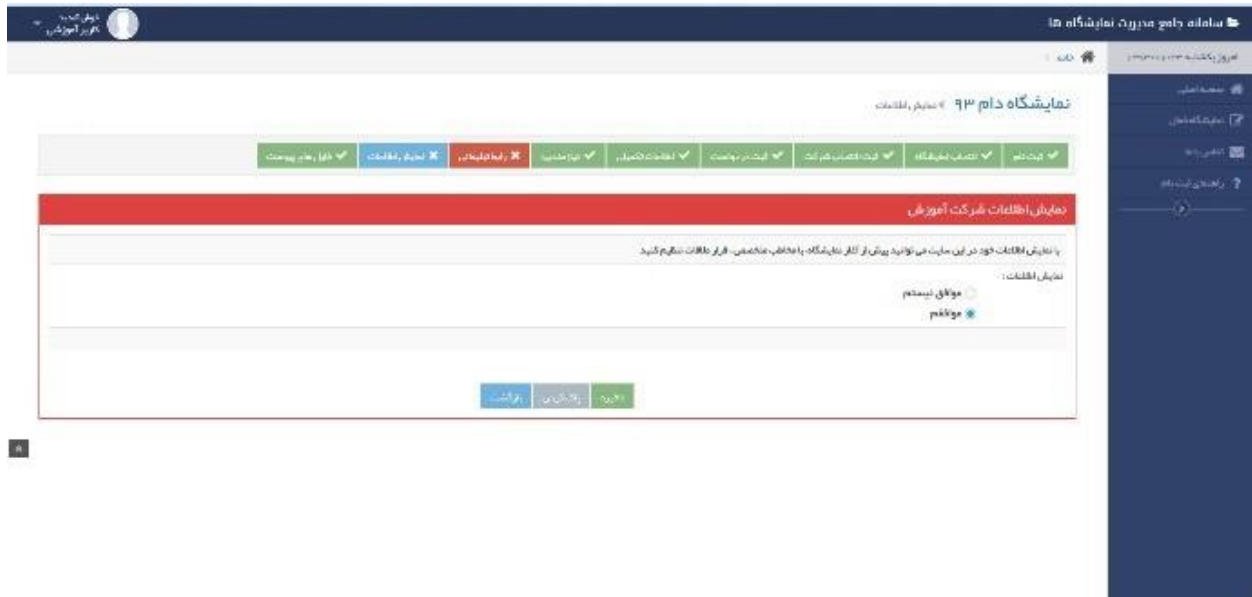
سامانه جامع مدیریت نمایشگاه ها

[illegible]
کاربر آموزشی

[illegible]

صفحه اصلی
نمایشگاه‌ها
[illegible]
راهنمای ثبت نام

نمایشگاه دام ۹۳ » نمایش اطلاعات

ثبت نام | انتخاب نمایشگاه | ثبت اطلاعات شرکت | ثبت درخواست | اطلاعات تکمیلی | نوع مشارکت | رابط تبلیغاتی | نمایش اطلاعات | فایل های پیوست

نمایش اطلاعات شرکت آموزش

با نمایش اطلاعات خود در این سایت می توانید پیش از آغاز نمایشگاه، با مخاطب متخصص، قرار ملاقات تنظیم کنید

نمایش اطلاعات :
موافق نیستم
موافقم

ذخیره | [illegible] | بازگشت